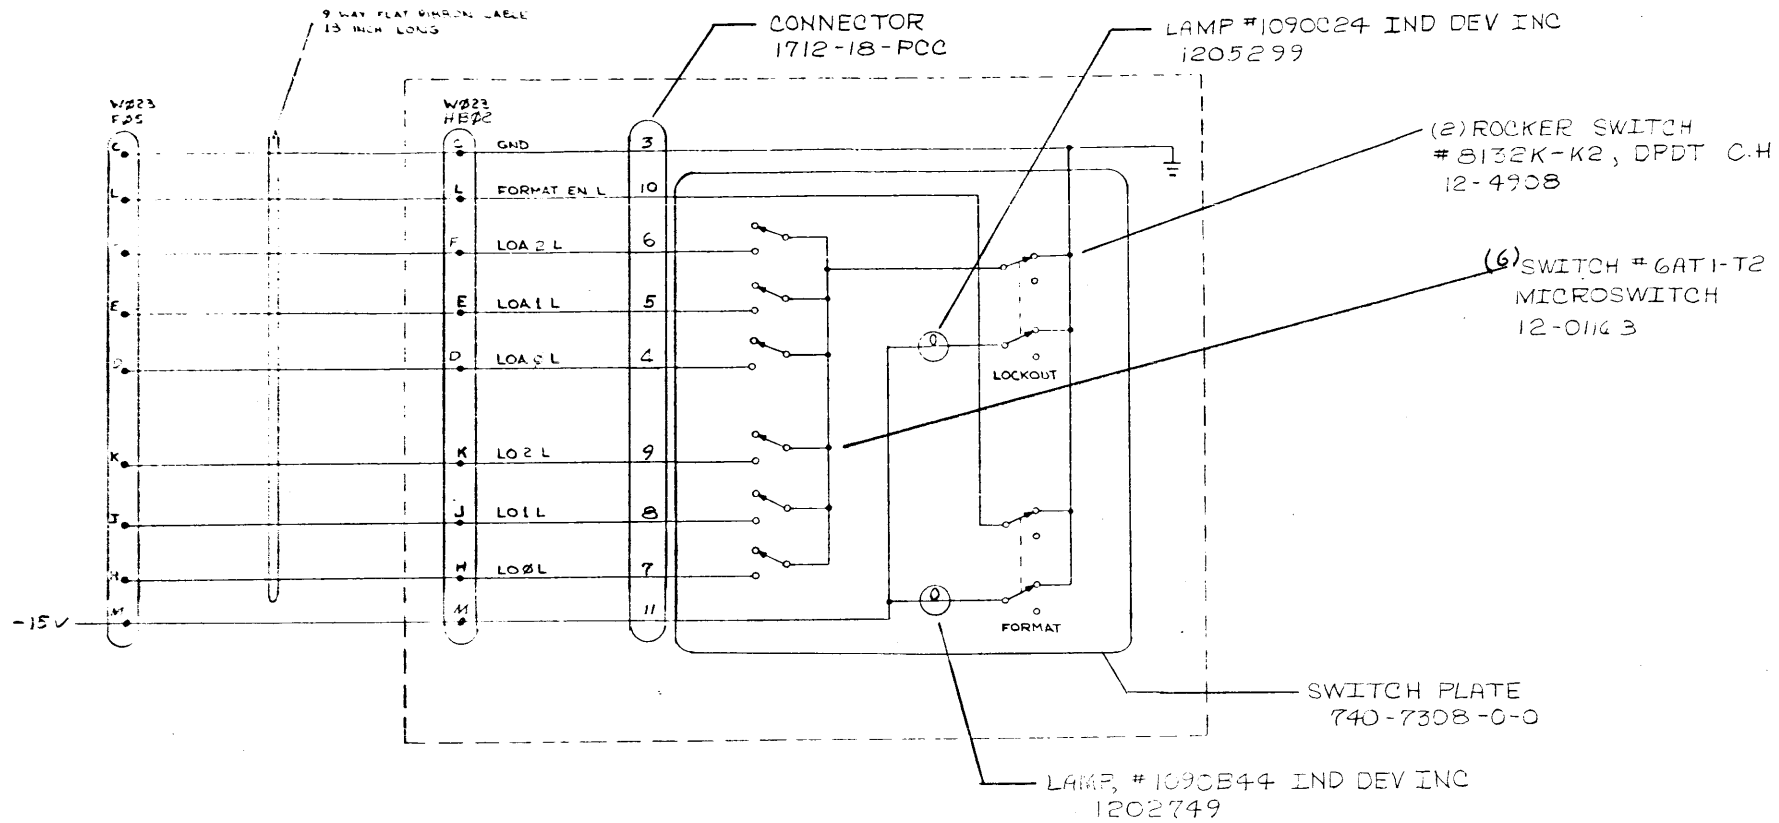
9 WAY FLAT RIBBON CABLE
13 INCH LONG

CONNECTOR
1712-18-PCC

LAMP #1090C24 IND DEV INC
1205299

(2) ROCKER SWITCH
#8132K-K2, DPDT C.H
12-4908

(6) SWITCH # 6AT1-T2
MICROSWITCH
12-0116 3

WØ23
FØ5

WØ23
HBØ2

C
L
F
E
D
K
J
H
M

C GND 3
L FORMAT EN L 10
F LOA 2 L 6
E LOA 1 L 5
D LOA Ø L 4
K LO 2 L 9
J LO 1 L 8
H LO Ø L 7
M 11

-15V

LOCKOUT

FORMAT

SWITCH PLATE
740-7308-0-0

LAMP, #1090B44 IND DEV INC
1202749